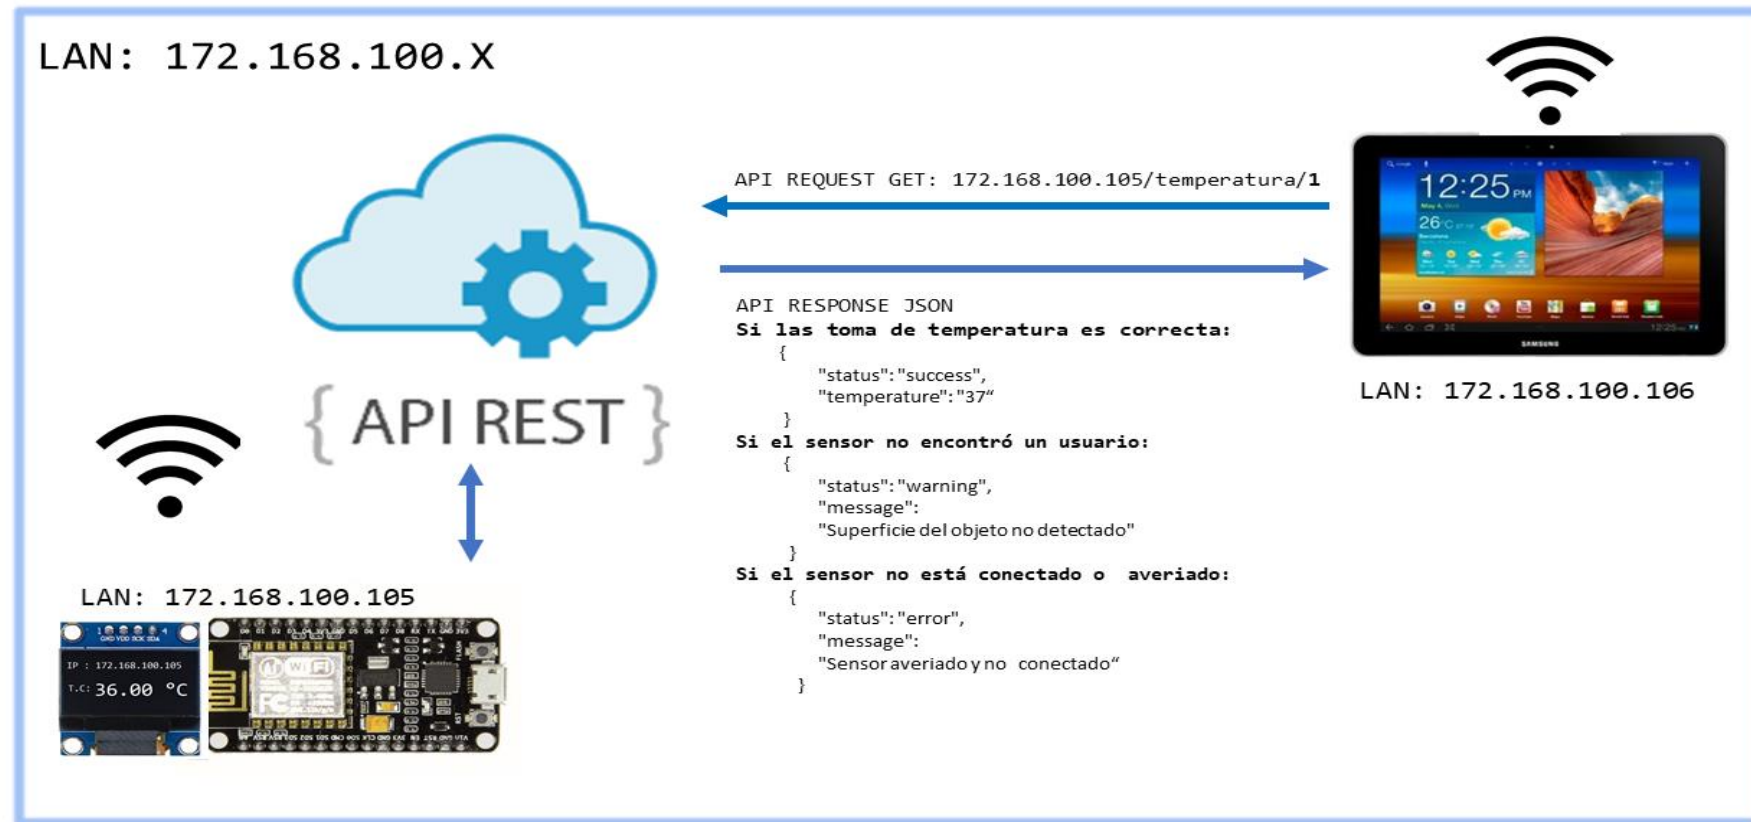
LAN: 172.168.100.X

{ API REST }

API REQUEST GET: 172.168.100.105/temperatura/1

API RESPONSE JSON
Si las toma de temperatura es correcta:
{
"status":"success",
"temperature":"37"
}
Si el sensor no encontró un usuario:
{
"status":"warning",
"message":
"Superficie del objeto no detectado"
}
Si el sensor no está conectado o averiado:
{
"status":"error",
"message":
"Sensor averiado y no conectado"
}

12:25 PM
26°C
SAMSUNG

LAN: 172.168.100.106

LAN: 172.168.100.105

IP : 172.168.100.105
T.C: 36.00 °C

WiFi